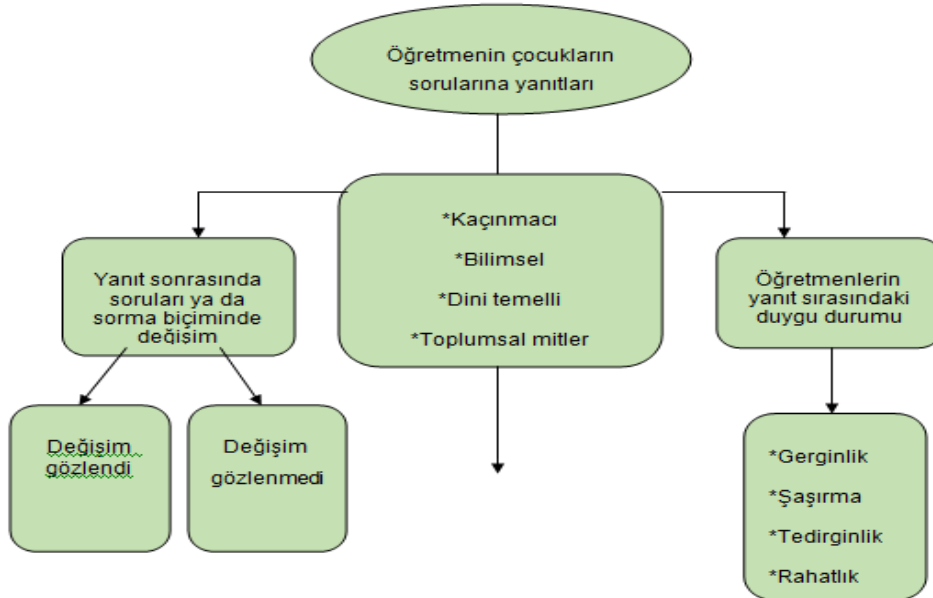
Öğretmenin çocukların sorularına yanıtları

*Kaçınmacı

*Bilimsel

*Dini temelli

*Toplumsal mitler

Yanıt sonrasında soruları ya da sorma biçiminde değişim

Değişim gözlendi

Değişim gözlenmedi

Öğretmenlerin yanıt sırasındaki duygu durumu

*Gerginlik

*Şaşırma

*Tedirginlik

*Rahatlık